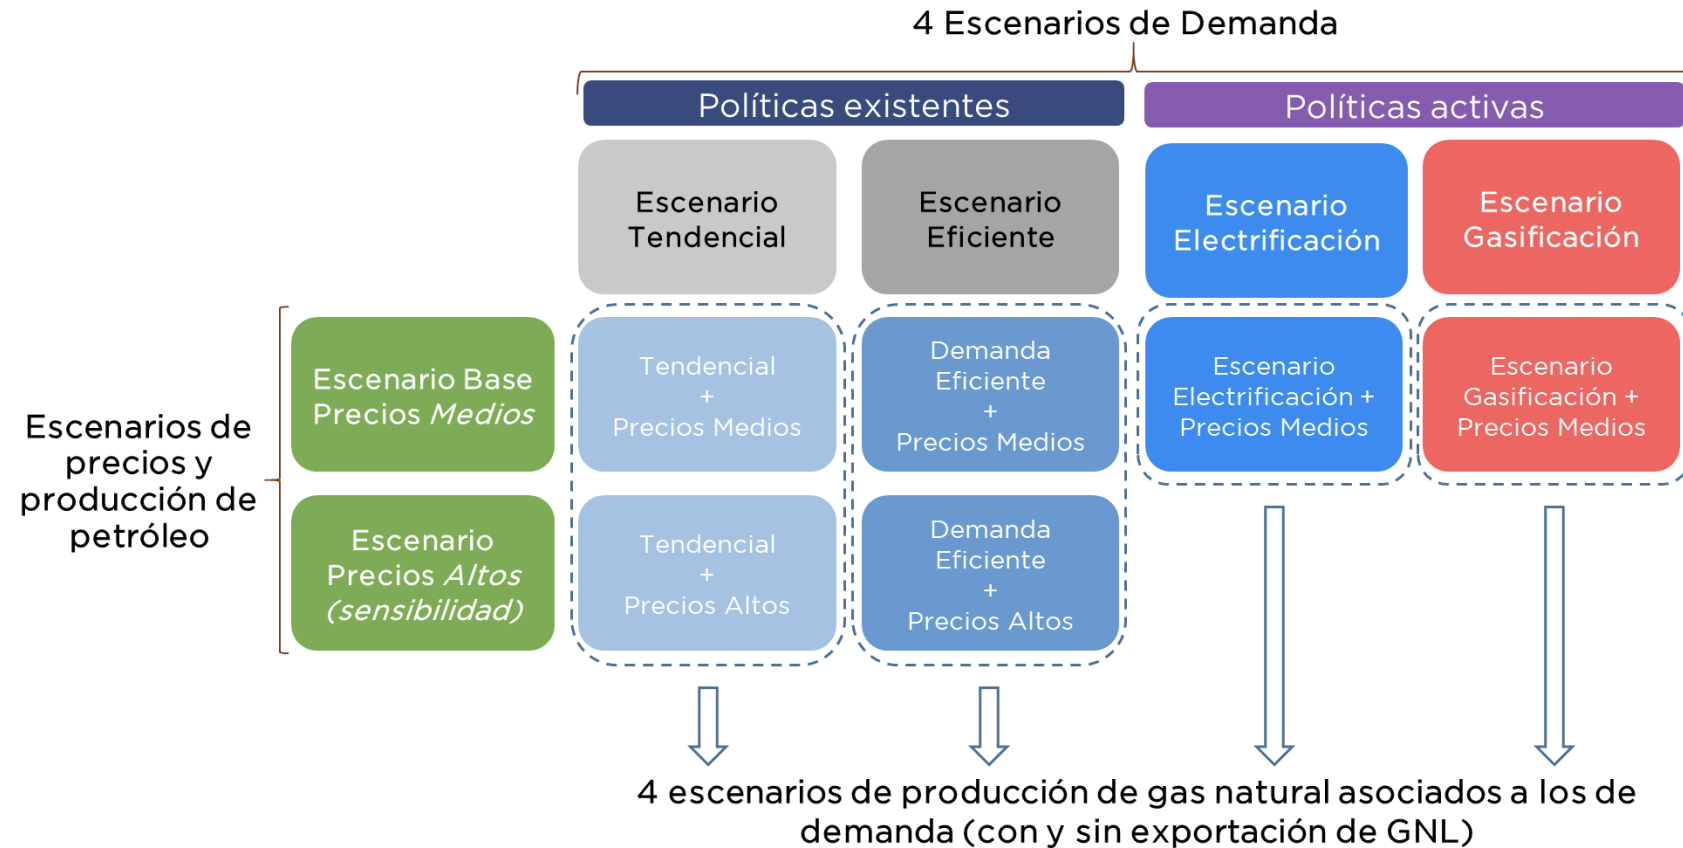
4 Escenarios de Demanda

Políticas existentes

Políticas activas

Escenario Tendencial

Escenario Eficiente

Escenario Electrificación

Escenario Gasificación

Escenarios de precios y producción de petróleo

Escenario Base Precios *Medios*

Escenario Precios *Altos* *(sensibilidad)*

Tendencial + Precios Medios

Demanda Eficiente + Precios Medios

Escenario Electrificación + Precios Medios

Escenario Gasificación + Precios Medios

Tendencial + Precios Altos

Demanda Eficiente + Precios Altos

4 escenarios de producción de gas natural asociados a los de demanda (con y sin exportación de GNL)